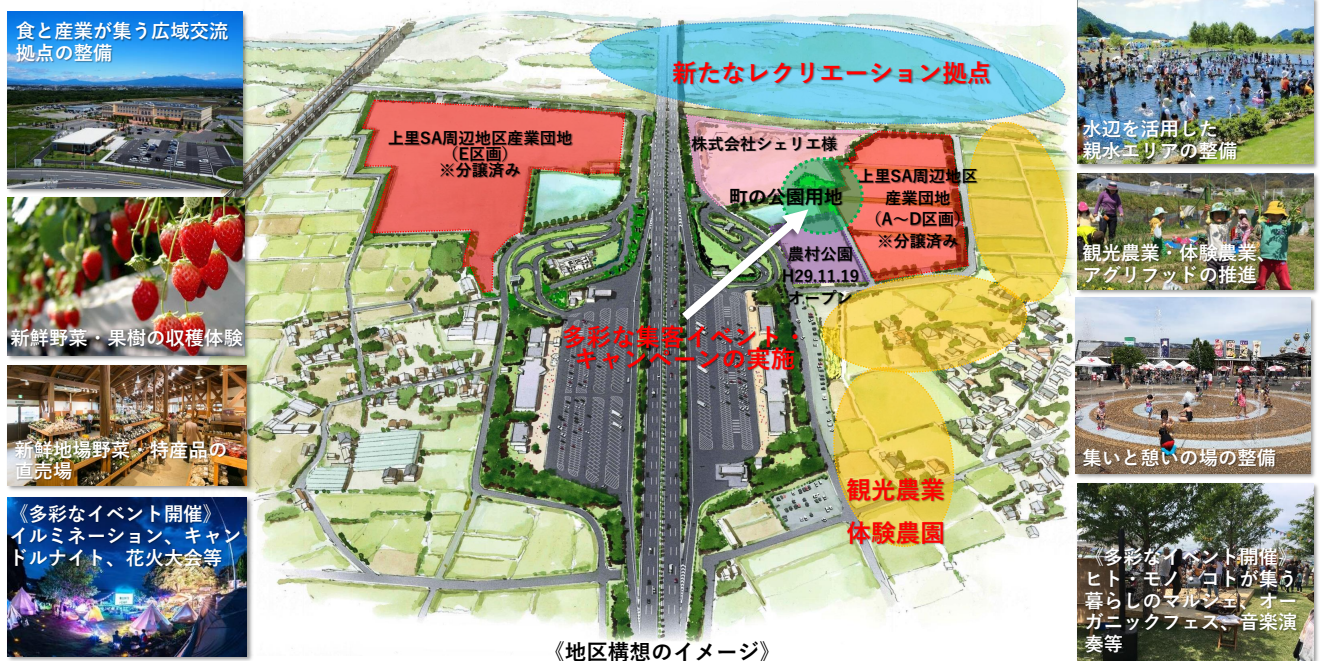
食と産業が集う広域交流拠点の整備

新鮮野菜・果樹の収穫体験

新鮮地場野菜・特産品の直売場

《多彩なイベント開催》
イルミネーション、キャンドルナイト、花火大会等

新たなレクリエーション拠点

上里SA周辺地区産業団地
(E区画)
※分譲済み

株式会社シェリエ様

町の公園用地

上里SA周辺地区
産業団地
(A～D区画)
※分譲済み

農村公園
H29.11.19
オープン

多彩な集客イベント・キャンペーンの実施

観光農業
体験農園

《地区構想のイメージ》

水辺を活用した親水エリアの整備

観光農業・体験農業、アグリフッドの推進

集いと憩いの場の整備

《多彩なイベント開催》
ヒト・モノ・コトが集う暮らしのマルシェ、オーガニックフェス、音楽演奏等